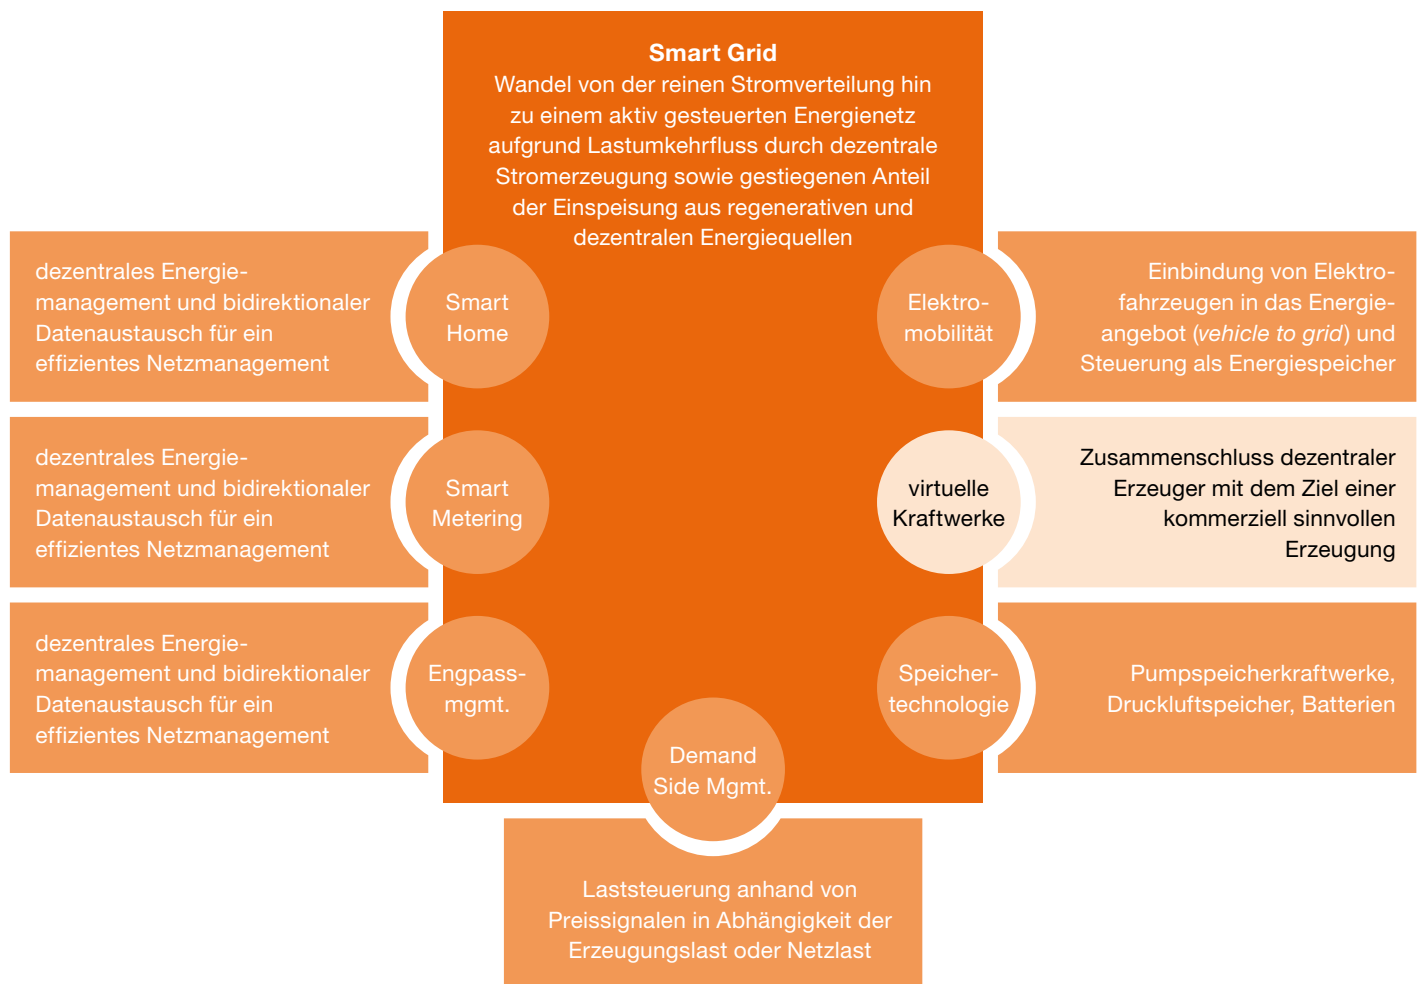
**Smart Grid**
Wandel von der reinen Stromverteilung hin zu einem aktiv gesteuerten Energienetz aufgrund Lastumkehrfluss durch dezentrale Stromerzeugung sowie gestiegenen Anteil der Einspeisung aus regenerativen und dezentralen Energiequellen

dezentrales Energiemanagement und bidirektionaler Datenaustausch für ein effizientes Netzmanagement

Smart Home

Elektromobilität

Einbindung von Elektrofahrzeugen in das Energieangebot (*vehicle to grid*) und Steuerung als Energiespeicher

dezentrales Energiemanagement und bidirektionaler Datenaustausch für ein effizientes Netzmanagement

Smart Metering

virtuelle Kraftwerke

Zusammenschluss dezentraler Erzeuger mit dem Ziel einer kommerziell sinnvollen Erzeugung

dezentrales Energiemanagement und bidirektionaler Datenaustausch für ein effizientes Netzmanagement

Engpassmgmt.

Speichertechnologie

Pumpspeicherkraftwerke, Druckluftspeicher, Batterien

Demand Side Mgmt.

Laststeuerung anhand von Preissignalen in Abhängigkeit der Erzeugungslast oder Netzlast